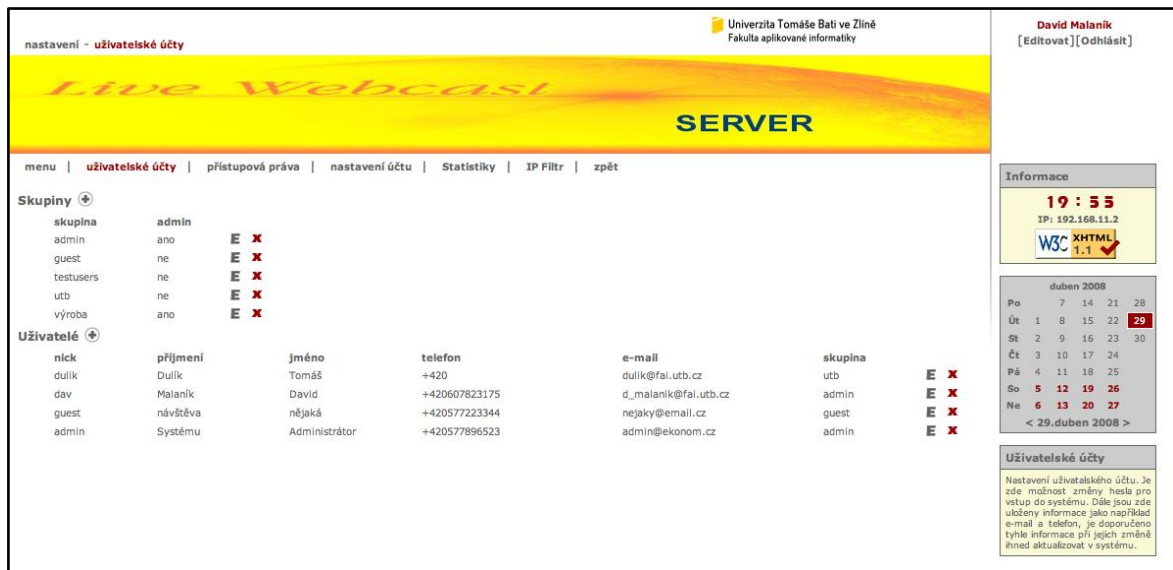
nastavení - uživatelské účty

Univerzita Tomáše Bati ve Zlíně
Fakulta aplikované informatiky

David Malaník
[Editovat][Odhlásit]

Live Webcast

SERVER

menu | uživatelské účty | přístupová práva | nastavení účtu | Statistiky | IP Filtr | zpět

Skupiny

| skupina | admin | |
|---|---|---|
| admin | ano | E X |
| guest | ne | E X |
| testusers | ne | E X |
| utb | ne | E X |
| výroba | ano | E X |

Uživatelé

| nick | příjmení | jméno | telefon | e-mail | skupina | |
|---|---|---|---|---|---|---|
| dulik | Dulík | Tomáš | +420 | dulik@fai.utb.cz | utb | E X |
| dav | Malaník | David | +420607823175 | d_malanik@fai.utb.cz | admin | E X |
| guest | návštěva | nějaká | +420577223344 | nejaky@email.cz | guest | E X |
| admin | Systému | Administrátor | +420577896523 | admin@ekonom.cz | admin | E X |

Informace

19 : 55
IP: 192.168.11.2
W3C XHTML 1.1

duben 2008

| | | | | | |
|---|---|---|---|---|---|
| Po | | 7 | 14 | 21 | 28 |
| Út | 1 | 8 | 15 | 22 | 29 |
| St | 2 | 9 | 16 | 23 | 30 |
| Čt | 3 | 10 | 17 | 24 | |
| Pá | 4 | 11 | 18 | 25 | |
| So | 5 | 12 | 19 | 26 | |
| Ne | 6 | 13 | 20 | 27 | |

< 29.duben 2008 >

Uživatelské účty

Nastavení uživatalského účtu. Je zde možnost změny hesla pro vstup do systému. Dále jsou zde uloženy informace jako například e-mail a telefon, je doporučeno tyhle informace při jejich změně ihned aktualizovat v systému.